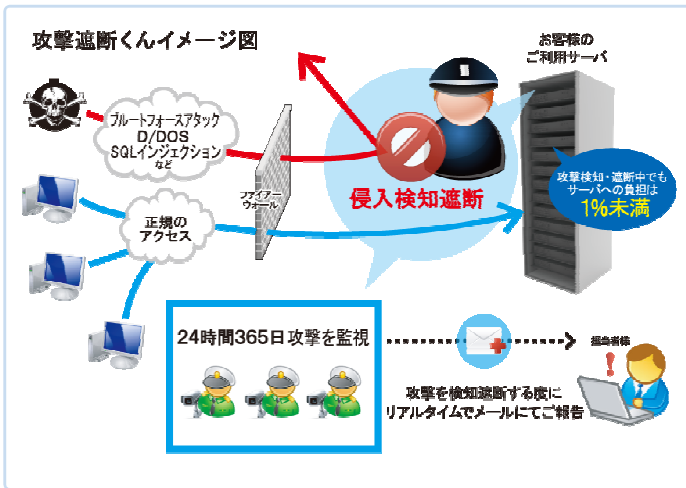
攻撃遮断くんイメージ図

お客様の
ご利用サーバ

ブルートフォースアタック
D/DOS
SQLインジェクション
など

ファイアー
ウォール

侵入検知遮断

攻撃検知・遮断中でも
サーバへの負担は
1%未満

正規の
アクセス

24時間365日攻撃を監視

担当者様

攻撃を検知遮断する度に
リアルタイムでメールにてご報告